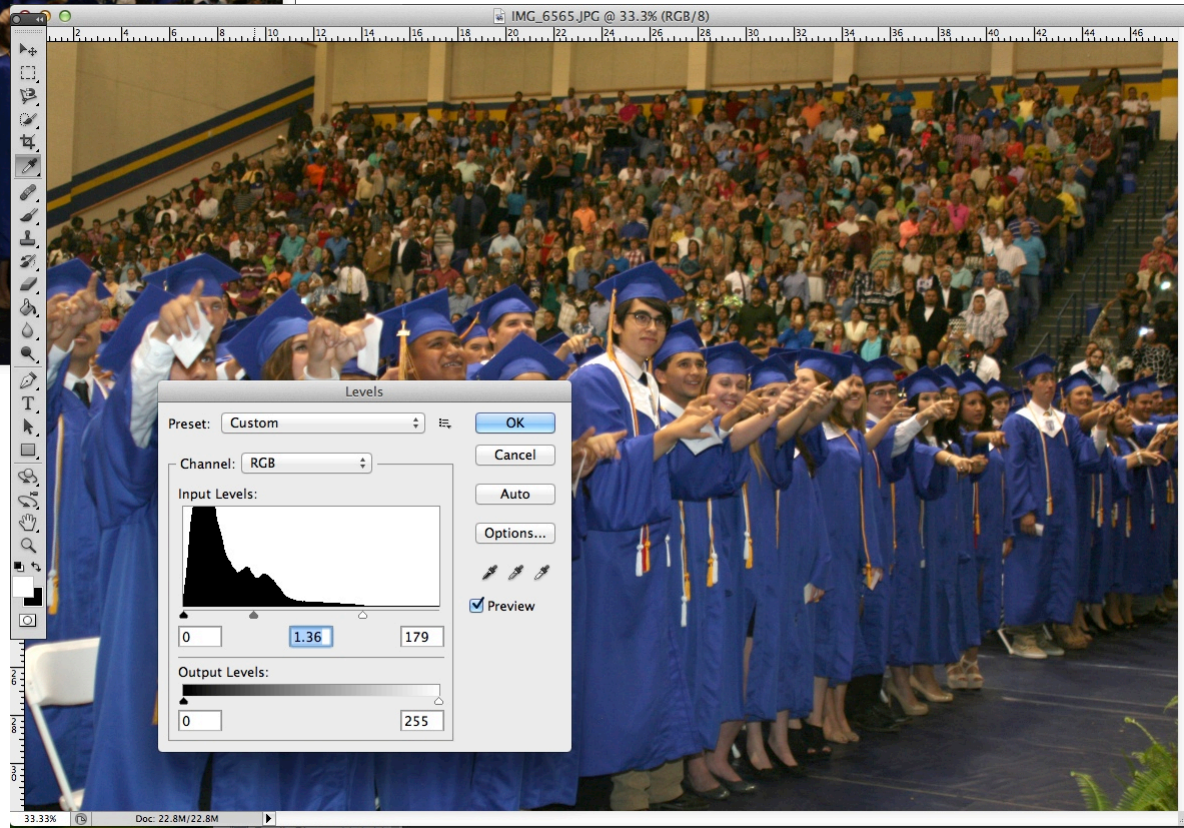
IMG_6565.JPG @ 33.3% (RGB/8)

2 4 6 8 10 12 14 16 18 20 22 24 26 28 30 32 34 36 38 40 42 44 46

Levels

Preset: Custom

OK

Cancel

Auto

Options...

Preview

Channel: RGB

Input Levels:

0 1.36 179

Output Levels:

0 255

33.33%

Doc: 22.8M/22.8M